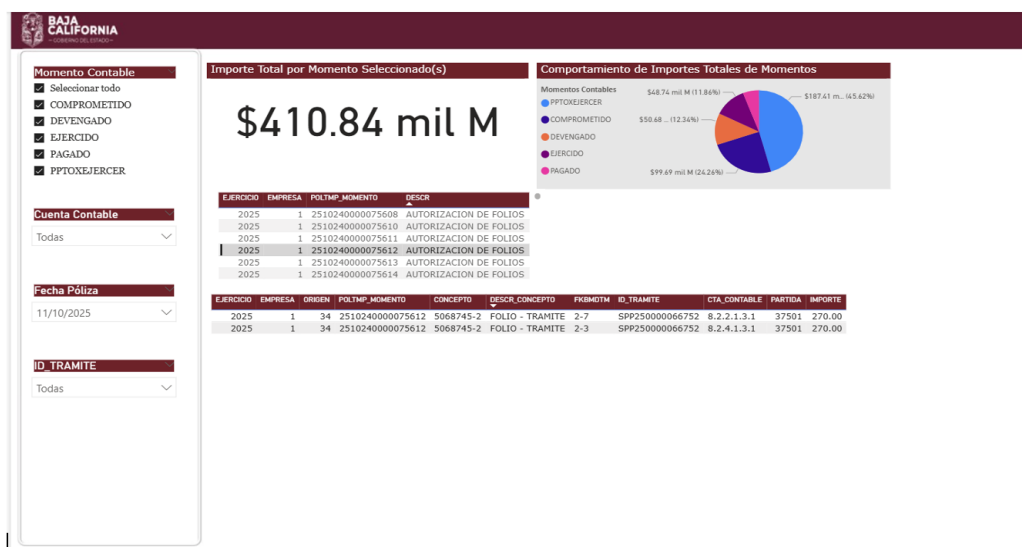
BAJA CALIFORNIA
GOBIERNO DEL ESTADO

Momento Contable
Seleccionar todo
COMPROMETIDO
DEVENGADO
EJERCIDO
PAGADO
PPTOXEJERCER

Cuenta Contable
Todas

Fecha Póliza
11/10/2025

ID_TRAMITE
Todas

Importe Total por Momento Seleccionado(s)

$410.84 mil M

Comportamiento de Importes Totales de Momentos

Momentos Contables
PPTOXEJERCER
COMPROMETIDO
DEVENGADO
EJERCIDO
PAGADO

$48.74 mil M (11.86%)
$187.41 m... (45.62%)
$50.68 ... (12.34%)
$99.69 mil M (24.26%)

| EJERCICIO | EMPRESA | POLTMP_MOMENTO | DESCR |
|---|---|---|---|
| 2025 | 1 | 2510240000075608 | AUTORIZACION DE FOLIOS |
| 2025 | 1 | 2510240000075610 | AUTORIZACION DE FOLIOS |
| 2025 | 1 | 2510240000075611 | AUTORIZACION DE FOLIOS |
| 2025 | 1 | 2510240000075612 | AUTORIZACION DE FOLIOS |
| 2025 | 1 | 2510240000075613 | AUTORIZACION DE FOLIOS |
| 2025 | 1 | 2510240000075614 | AUTORIZACION DE FOLIOS |

| EJERCICIO | EMPRESA | ORIGEN | POLTMP_MOMENTO | CONCEPTO | DESCR_CONCEPTO | FKBMDTM | ID_TRAMITE | CTA_CONTABLE | PARTIDA | IMPORTE |
|---|---|---|---|---|---|---|---|---|---|---|
| 2025 | 1 | 34 | 2510240000075612 | 5068745-2 | FOLIO - TRAMITE | 2-7 | SPP250000066752 | 8.2.2.1.3.1 | 37501 | 270.00 |
| 2025 | 1 | 34 | 2510240000075612 | 5068745-2 | FOLIO - TRAMITE | 2-3 | SPP250000066752 | 8.2.4.1.3.1 | 37501 | 270.00 |